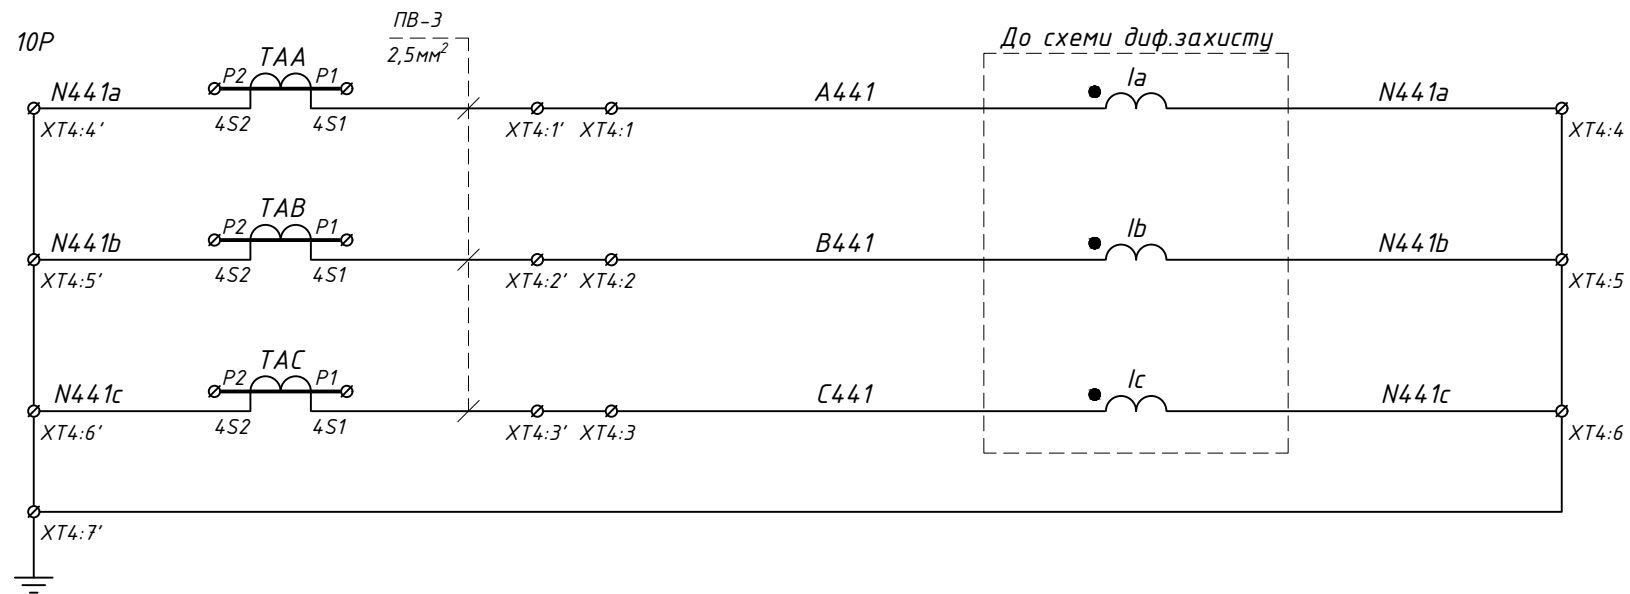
10P

ПВ-3
2,5мм$^2$

До схеми диф.захисту

N441a
TAA
P2 P1
4S2 4S1
XT4:4'
XT4:1' XT4:1
A441
Ia
N441a
XT4:4

N441b
TAB
P2 P1
4S2 4S1
XT4:5'
XT4:2' XT4:2
B441
Ib
N441b
XT4:5

N441c
TAC
P2 P1
4S2 4S1
XT4:6'
XT4:3' XT4:3
C441
Ic
N441c
XT4:6

XT4:7'